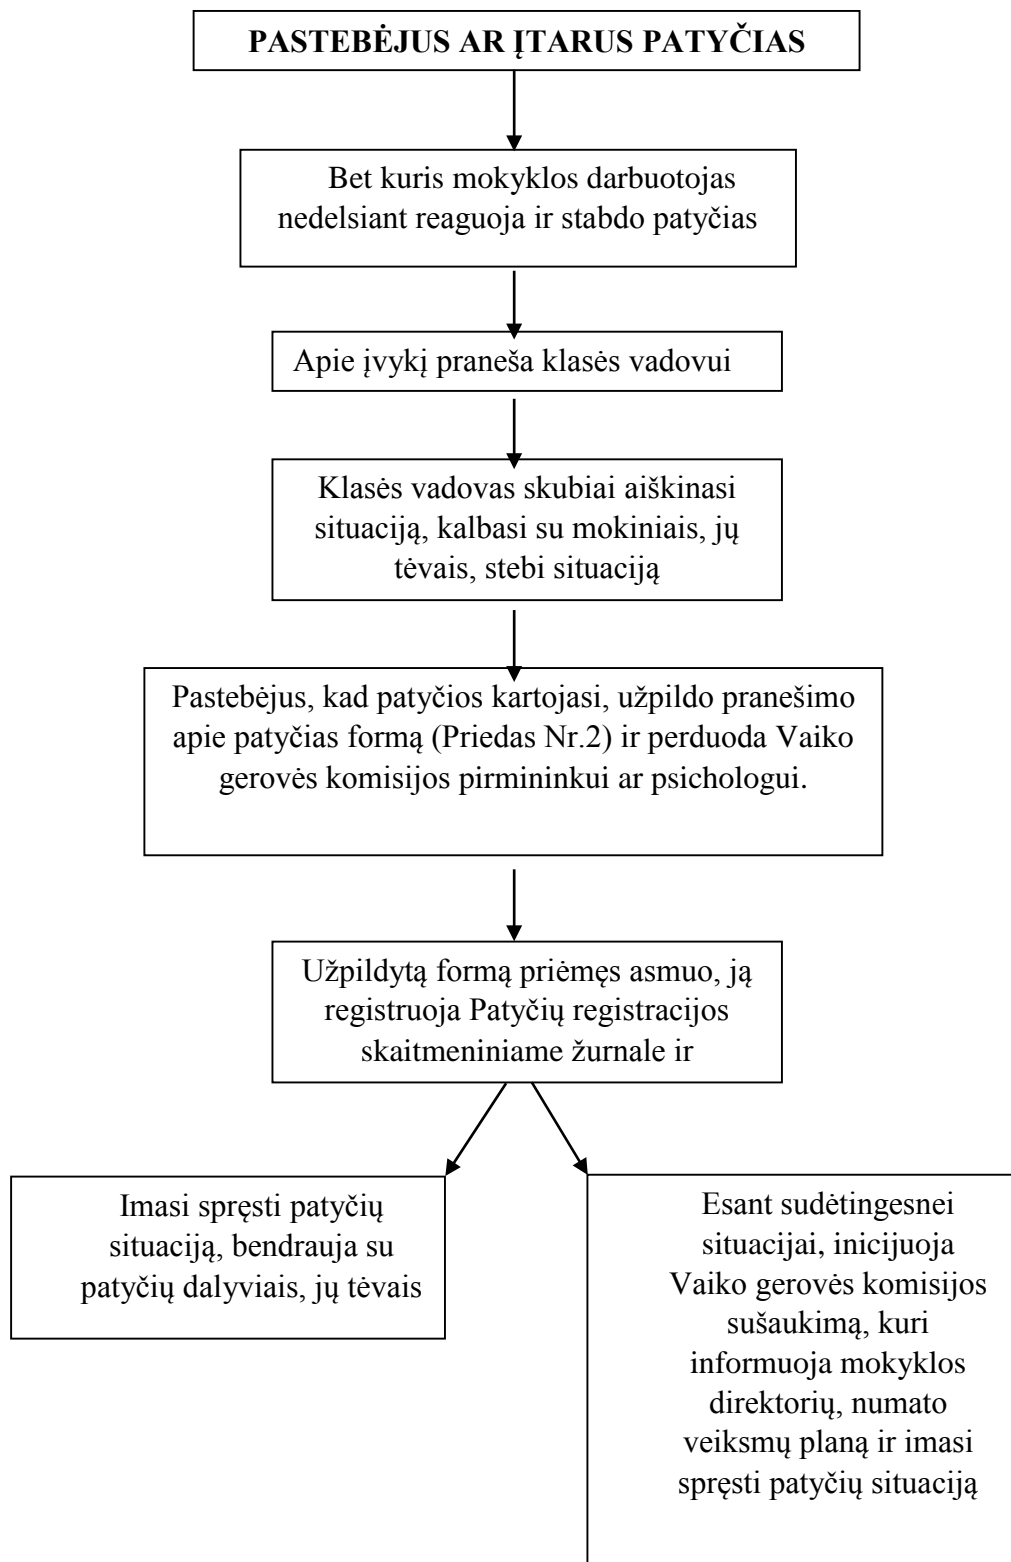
PASTEBĖJUS AR ĮTARUS PATYČIAS

Bet kuris mokyklos darbuotojas nedelsiant reaguoja ir stabdo patyčias

Apie įvykį praneša klasės vadovui

Klasės vadovas skubiai aiškinasi situaciją, kalbasi su mokiniais, jų tėvais, stebi situaciją

Pastebėjus, kad patyčios kartojasi, užpildo pranešimo apie patyčias formą (Priedas Nr.2) ir perduoda Vaiko gerovės komisijos pirmininkui ar psichologui.

Užpildytą formą priėmęs asmuo, ją registruoja Patyčių registracijos skaitmeniniame žurnale ir

Imasi spręsti patyčių situaciją, bendrauja su patyčių dalyviais, jų tėvais

Esant sudėtingesnei situacijai, inicijuoja Vaiko gerovės komisijos sušaukimą, kuri informuoja mokyklos direktorių, numato veiksmų planą ir imasi spręsti patyčių situaciją